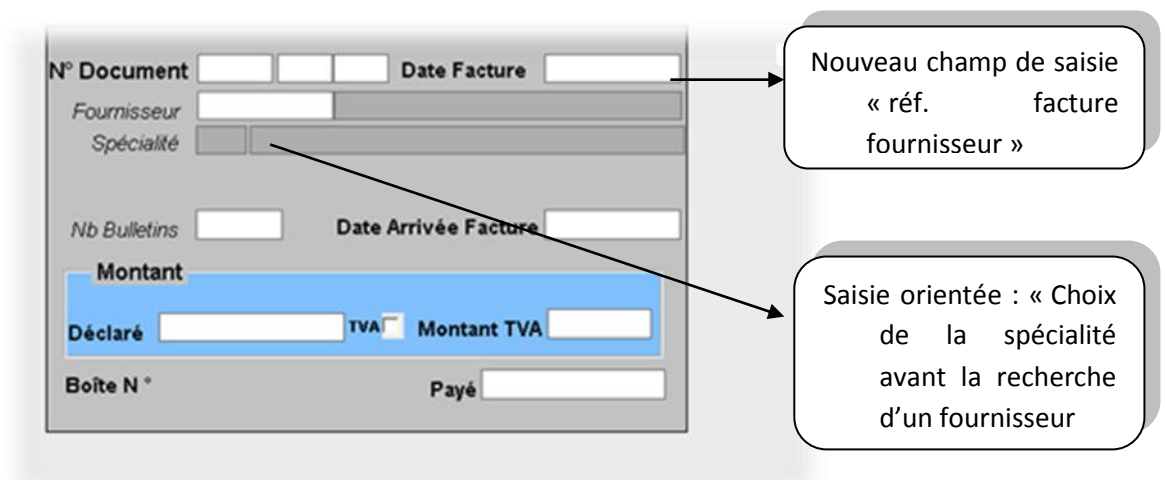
N° Document

Date Facture

Fournisseur

Spécialité

Nb Bulletins

Date Arrivée Facture

Montant

Déclaré

TVA

Montant TVA

Boîte N°

Payé

Nouveau champ de saisie « réf. facture fournisseur »

Saisie orientée : « Choix de la spécialité avant la recherche d'un fournisseur